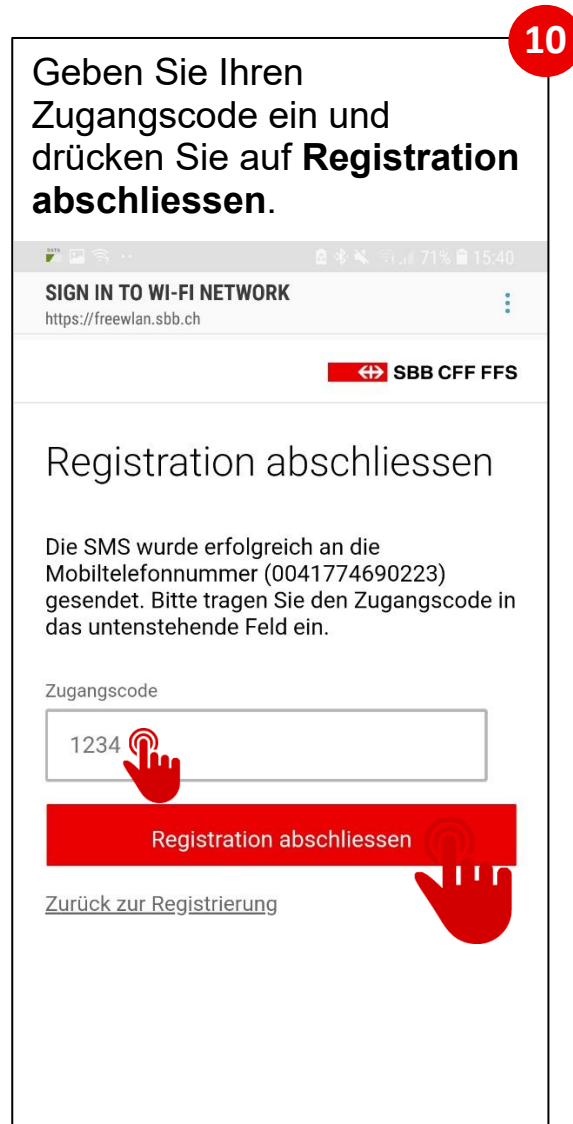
10

Geben Sie Ihren Zugangscode ein und drücken Sie auf **Registration abschliessen**.

71% 15:40

SIGN IN TO WI-FI NETWORK
https://freewlan.sbb.ch

SBB CFF FFS

Registration abschliessen

Die SMS wurde erfolgreich an die Mobiltelefonnummer (0041774690223) gesendet. Bitte tragen Sie den Zugangscode in das untenstehende Feld ein.

Zugangscode

1234

Registration abschliessen

Zurück zur Registrierung